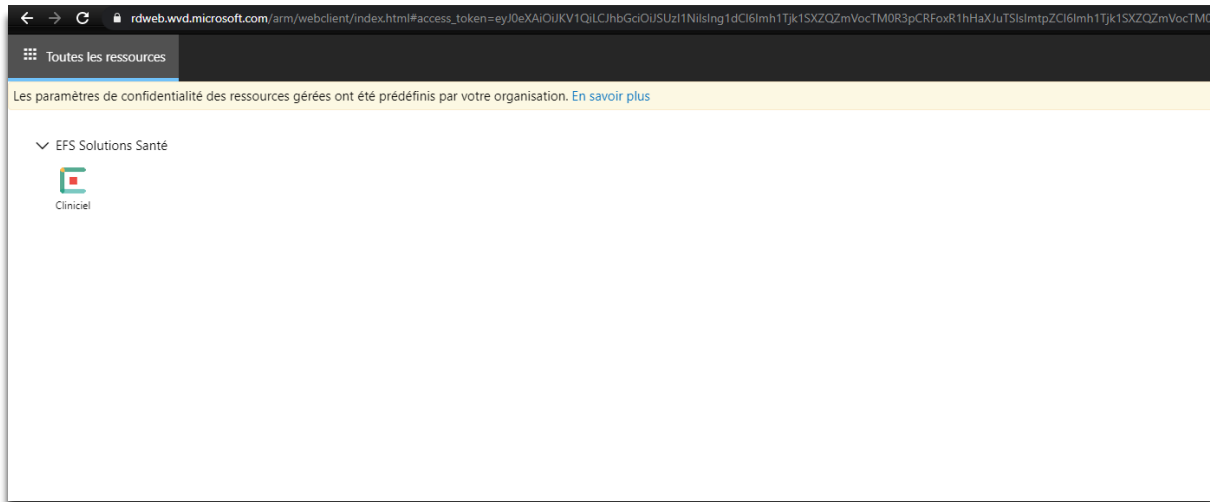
rdweb.wvd.microsoft.com/arm/webclient/index.html#access_token=eyJ0eXAiOiJKV1QiLCJhbGciOiJSUzI1NiIsIng1dCI6Imh1Tjk1SXZQZmVocTM0R3pCRFoxR1hHaXJuTSIsImtpZCI6Imh1Tjk1SXZQZmVocTM0

Toutes les ressources

Les paramètres de confidentialité des ressources gérées ont été prédéfinis par votre organisation. En savoir plus

EFS Solutions Santé

Cliniciel